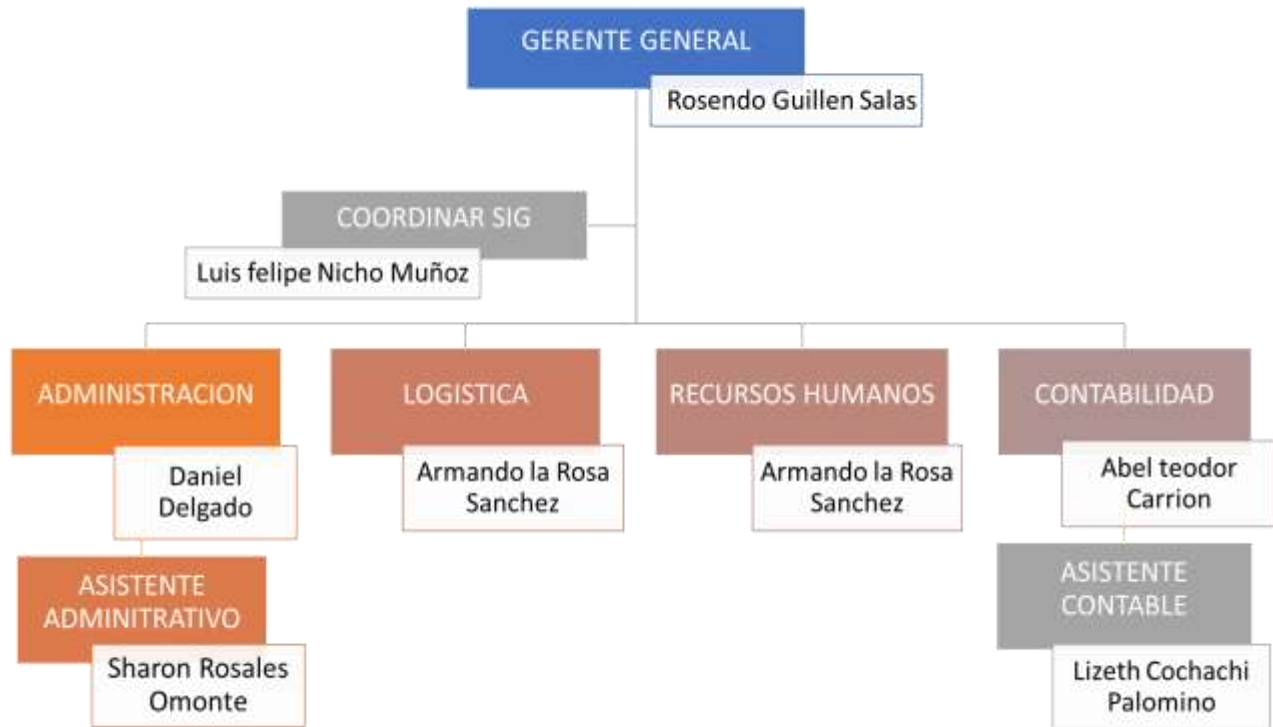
GERENTE GENERAL

Rosendo Guillen Salas

COORDINAR SIG

Luis felipe Nicho Muñoz

ADMINISTRACION

Daniel Delgado

ASISTENTE ADMINITRATIVO

Sharon Rosales Omonte

LOGISTICA

Armando la Rosa Sanchez

RECURSOS HUMANOS

Armando la Rosa Sanchez

CONTABILIDAD

Abel teodor Carrion

ASISTENTE CONTABLE

Lizeth Cochachi Palomino